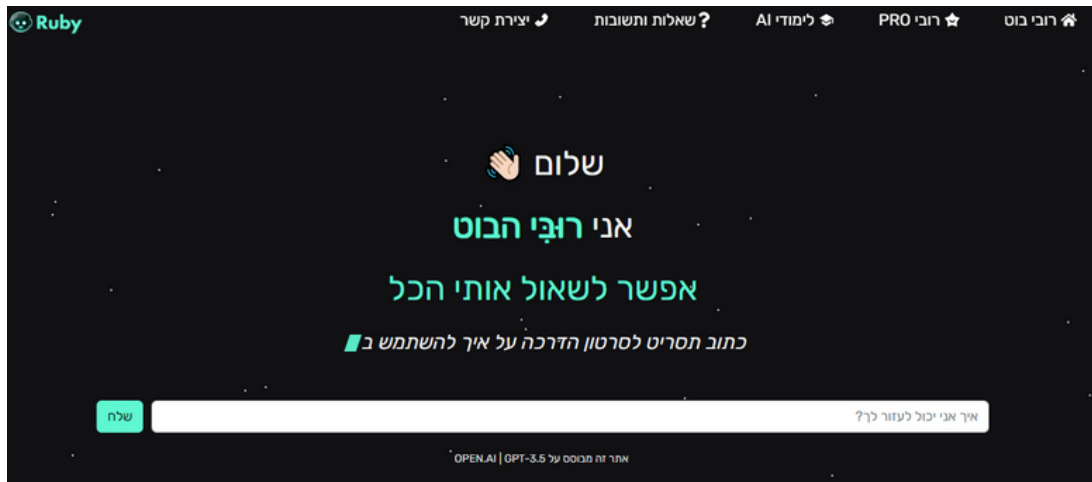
Ruby

רובי בוט
רובי PRO
לימודי AI
שאלות ותשובות
יצירת קשר

שלום 👋

אני רובִּי הבוט

אפשר לשאול אותי הכל

כתוב תסריט לסרטון הדרכה על איך להשתמש ב

איך אני יכול לעזור לך?
שלח

אתר זה מבוסס על GPT-3.5 | OPEN.AI